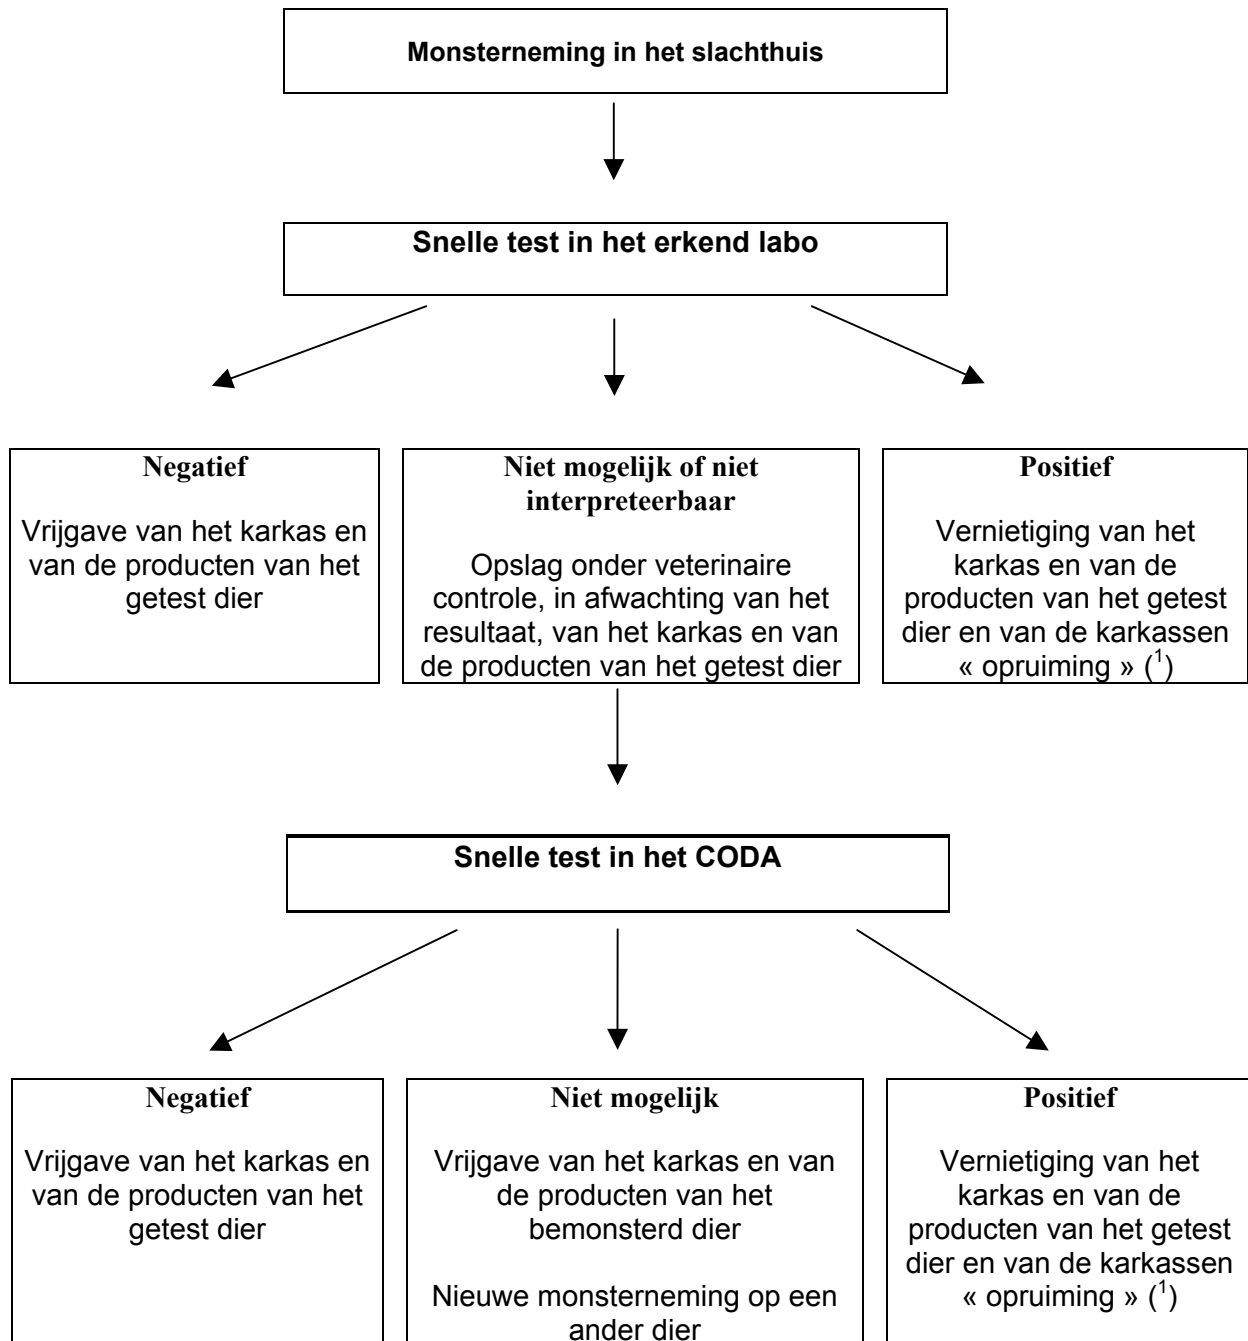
**Monsterneming in het slachthuis**

**Snelle test in het erkend labo**

**Negatief**

Vrijgave van het karkas en van de producten van het getest dier

**Niet mogelijk of niet interpreteerbaar**

Opslag onder veterinaire controle, in afwachting van het resultaat, van het karkas en van de producten van het getest dier

**Positief**

Vernietiging van het karkas en van de producten van het getest dier en van de karkassen « opruiming » ($^1$)

**Snelle test in het CODA**

**Negatief**

Vrijgave van het karkas en van de producten van het getest dier

**Niet mogelijk**

Vrijgave van het karkas en van de producten van het bemonsterd dier

Nieuwe monsterneming op een ander dier

**Positief**

Vernietiging van het karkas en van de producten van het getest dier en van de karkassen « opruiming » ($^1$)